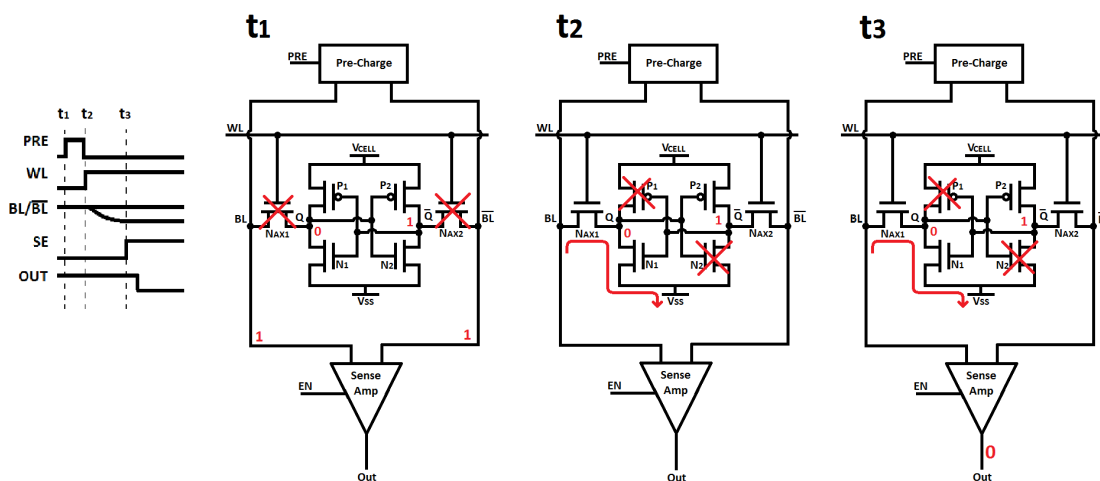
$t_1$ $t_2$ $t_3$
PRE
WL
BL/$\overline{BL}$
SE
OUT

t1
PRE
Pre-Charge
WL
$V_{CELL}$
$P_1$
$P_2$
BL
Q
0
1
$\overline{Q}$
$\overline{BL}$
$N_{AX1}$
$N_{AX2}$
$N_1$
$N_2$
$V_{SS}$
1
1
EN
Sense Amp
Out

t2
PRE
Pre-Charge
WL
$V_{CELL}$
$P_1$
$P_2$
BL
Q
0
1
$\overline{Q}$
$\overline{BL}$
$N_{AX1}$
$N_{AX2}$
$N_1$
$N_2$
$V_{SS}$
EN
Sense Amp
Out

t3
PRE
Pre-Charge
WL
$V_{CELL}$
$P_1$
$P_2$
BL
Q
0
1
$\overline{Q}$
$N_{AX1}$
$N_{AX2}$
$N_1$
$N_2$
$V_{SS}$
EN
Sense Amp
0
Out